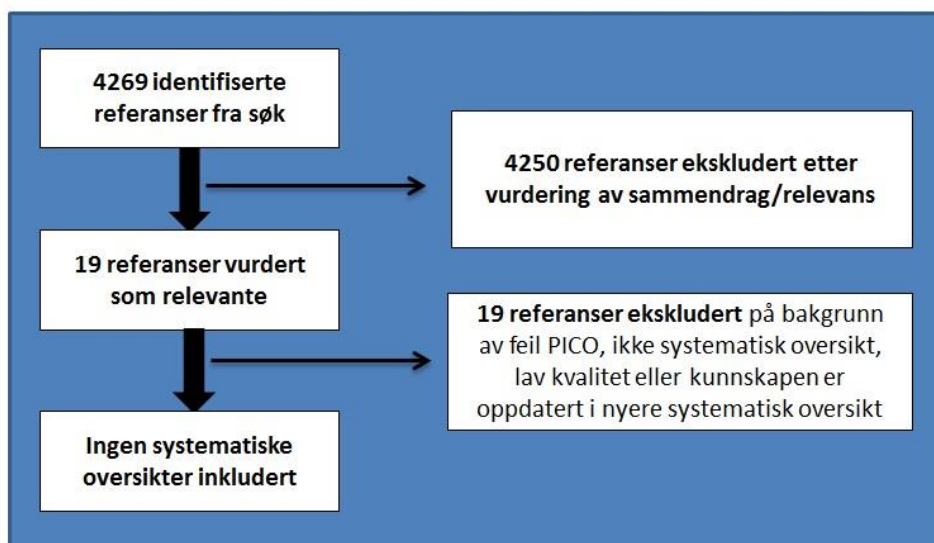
4269 identifiserte referanser fra søk

4250 referanser ekskludert etter vurdering av sammendrag/relevans

19 referanser vurdert som relevante

19 referanser ekskludert på bakgrunn av feil PICO, ikke systematisk oversikt, lav kvalitet eller kunnskapen er oppdatert i nyere systematisk oversikt

Ingen systematiske oversikter inkludert